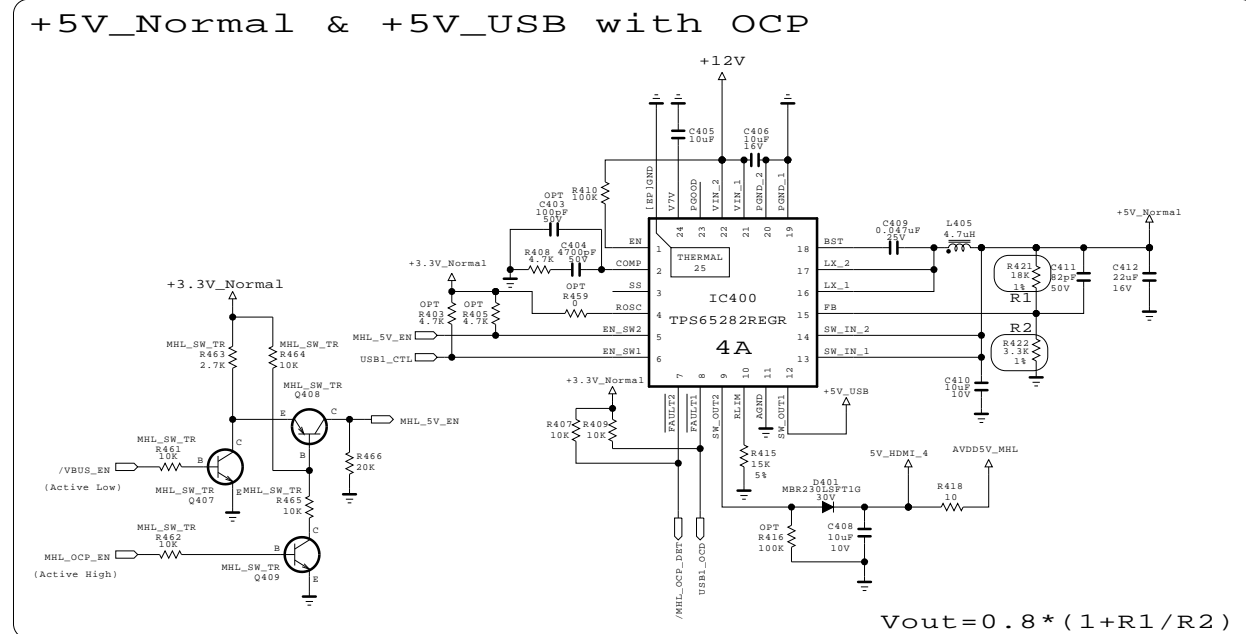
+5V_Normal & +5V_USB with OCP

+12V

C405
10uF

C406
10uF
16V

R410
100K

OPT
C403
100pF
50V

R408
4.7K

C404
4700pF
50V

OPT
R459
0

+3.3V_Normal

OPT
R403
4.7K

OPT
R405
4.7K

MHL_5V_EN

USB1_CTL

[EP]GND
V7V
PGOOD
VIN_2
VIN_1
PGND_2
PGND_1

24 23 22 21 20 19

EN 1
COMP 2
SS 3
ROSC 4
EN_SW2 5
EN_SW1 6

THERMAL
25

IC400
TPS65282REGR
4A

18 BST
17 LX_2
16 LX_1
15 FB
14 SW_IN_2
13 SW_IN_1

7 8 9 10 11 12
FAULT2
FAULT1
SW_OUT2
RLIM
AGND
SW_OUT1

C409
0.047uF
25V

L405
4.7uH

R421
18K
1%
R1

C411
82pF
50V

C412
22uF
16V

+5V_Normal

R2
R422
3.3K
1%

C410
10uF
10V

+5V_USB

+3.3V_Normal

R407
10K

R409
10K

R415
15K
5%

5V_HDMI_4

AVDD5V_MHL

D401
MBR230LSFT1G
30V

R418
10

OPT
R416
100K

C408
10uF
10V

/MHL_OCP_DET

USB1_OCD

+3.3V_Normal

MHL_SW_TR
R463
2.7K

MHL_SW_TR
R464
10K

MHL_SW_TR
Q408

MHL_5V_EN

R466
20K

MHL_SW_TR
R461
10K

/VBUS_EN

(Active Low)

MHL_SW_TR
Q407

MHL_SW_TR
R465
10K

MHL_SW_TR
R462
10K

MHL_OCP_EN

(Active High)

MHL_SW_TR
Q409

B C E

Vout=0.8*(1+R1/R2)